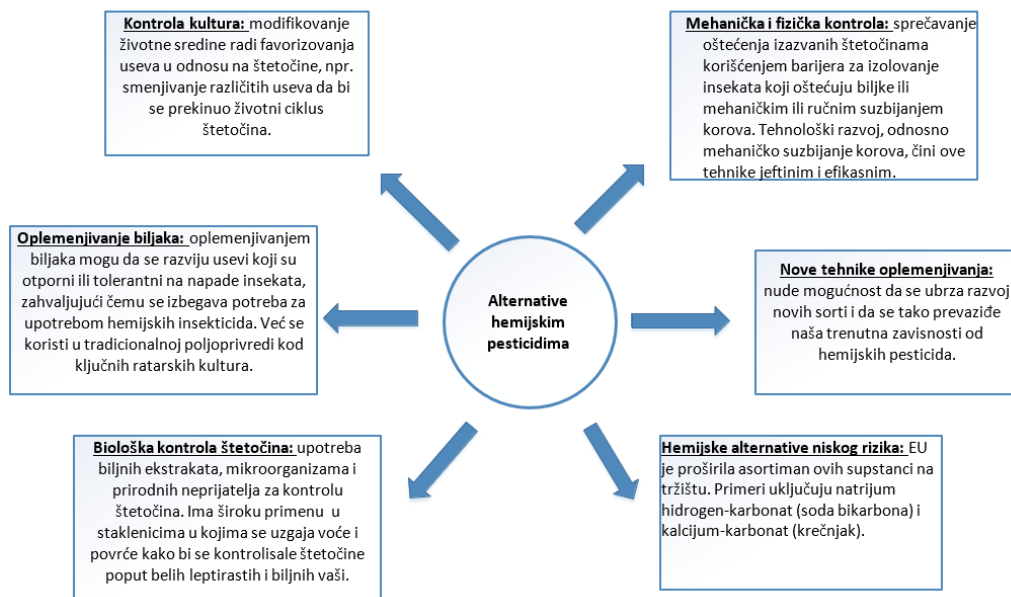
Kontrola kultura: modifikovanje životne sredine radi favorizovanja useva u odnosu na štetočine, npr. smenjivanje različitih useva da bi se prekinuo životni ciklus štetočina.

Mehanička i fizička kontrola: sprečavanje oštećenja izazvanih štetočinama korišćenjem barijera za izolovanje insekata koji oštećuju biljke ili mehaničkim ili ručnim suzbijanjem korova. Tehnološki razvoj, odnosno mehaničko suzbijanje korova, čini ove tehnike jeftinim i efikasnim.

Oplemenjivanje biljaka: oplemenjivanjem biljaka mogu da se razviju usevi koji su otporni ili tolerantni na napade insekata, zahvaljujući čemu se izbegava potreba za upotrebom hemijskih insekticida. Već se koristi u tradicionalnoj poljoprivredi kod ključnih ratarskih kultura.

Alternative hemijskim pesticidima

Nove tehnike oplemenjivanja: nude mogućnost da se ubrza razvoj novih sorti i da se tako prevaziđe naša trenutna zavisnosti od hemijskih pesticida.

Biološka kontrola štetočina: upotreba biljnih ekstrakata, mikroorganizama i prirodnih neprijatelja za kontrolu štetočina. Ima široku primenu u staklenicima u kojima se uzgaja voće i povrće kako bi se kontrolisale štetočine poput belih leptirastih i biljnih vaši.

Hemijske alternative niskog rizika: EU je proširila asortiman ovih supstanci na tržištu. Primeri uključuju natrijum hidrogen-karbonat (soda bikarbona) i kalcijum-karbonat (krečnjak).